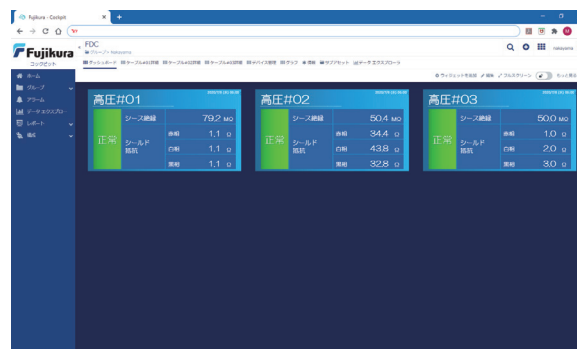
Fujikura - Cockpit

Fujikura
コックピット

FDC
グループ / Nakayama

ダッシュボード
ケーブル#01詳細
ケーブル#02詳細
ケーブル#03詳細
デバイス管理
マップ
情報
ツアセット
データエクスプローラ

ホーム
グループ
アラーム
データエクスプロー
レポート
設定

ウィジェットを追加
編集
フルスクリーン
もっと見る

高圧#01
正常
シース絶縁 79.2 MΩ
シールド抵抗
赤相 1.1 Ω
白相 1.1 Ω
黒相 1.1 Ω

高圧#02
正常
シース絶縁 50.4 MΩ
シールド抵抗
赤相 34.4 Ω
白相 43.8 Ω
黒相 32.8 Ω

高圧#03
正常
シース絶縁 50.0 MΩ
シールド抵抗
赤相 1.0 Ω
白相 2.0 Ω
黒相 3.0 Ω